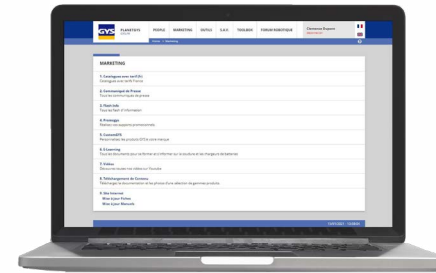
GYS PLANETGYS PEOPLE MARKETING OUTILS S.A.V. TOOLBOX FORUM ROBOTIQUE

MARKETING

1. Catalogues avec tarifs
Catalogues avec tarifs France

2. Communiqué de Presse
Tous les communiqués de presse

3. Flash Info
Tous les flash d'information

4. Promotions

5. ContentGYS

6. E-Learning

7. Vidéos

8. Téléchargements de Contenu

9. Site Internet